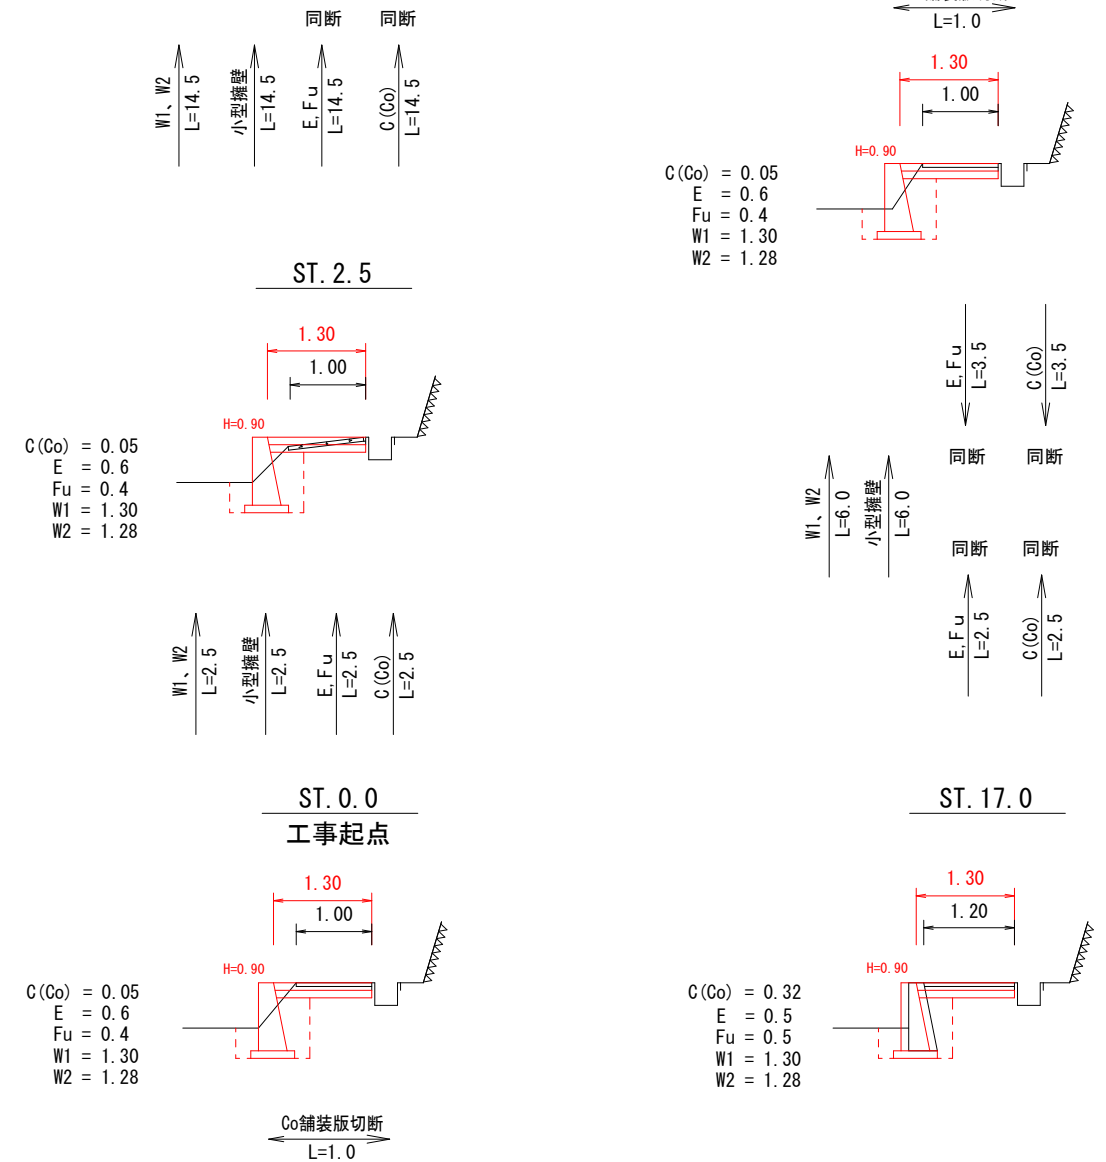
同断 同断

W1、W2 L=14.5
小型擁壁 L=14.5
E,Fu L=14.5
C(Co) L=14.5

L=1.0

1.30
1.00
H=0.90

C(Co) = 0.05
E = 0.6
Fu = 0.4
W1 = 1.30
W2 = 1.28

ST.2.5

1.30
1.00
H=0.90

C(Co) = 0.05
E = 0.6
Fu = 0.4
W1 = 1.30
W2 = 1.28

E,Fu L=3.5
C(Co) L=3.5

同断 同断

W1、W2 L=6.0
小型擁壁 L=6.0

同断 同断

E,Fu L=2.5
C(Co) L=2.5

W1、W2 L=2.5
小型擁壁 L=2.5
E,Fu L=2.5
C(Co) L=2.5

ST.0.0
工事起点

1.30
1.00
H=0.90

C(Co) = 0.05
E = 0.6
Fu = 0.4
W1 = 1.30
W2 = 1.28

Co舗装版切断
L=1.0

ST.17.0

1.30
1.20
H=0.90

C(Co) = 0.32
E = 0.5
Fu = 0.5
W1 = 1.30
W2 = 1.28